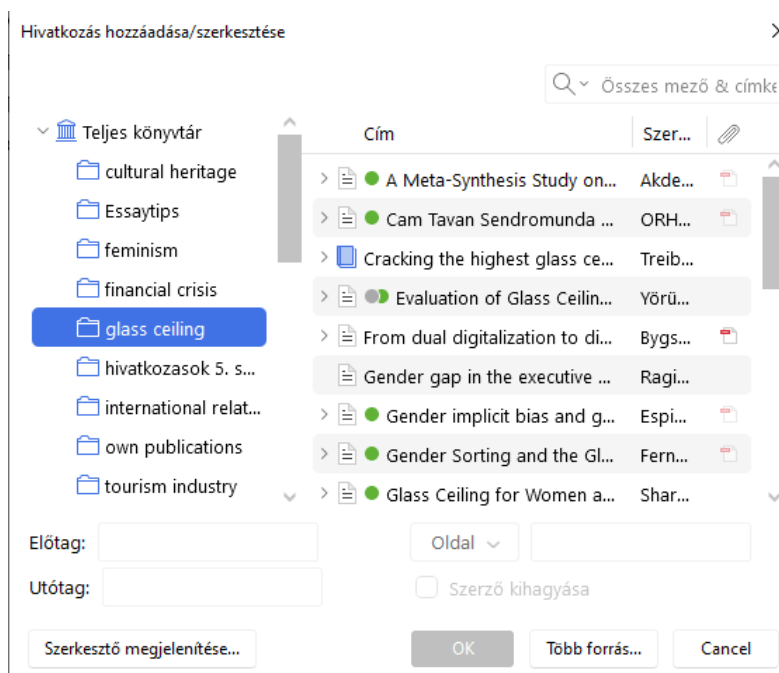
Hivatkozás hozzáadása/szerkesztése

Összes mező & címke

Teljes könyvtár
cultural heritage
Essaytips
feminism
financial crisis
glass ceiling
hivatkozasok 5. s...
international relat...
own publications
tourism industry

| Cím | Szer... |
|---|---|
| A Meta-Synthesis Study on... | Akde... |
| Cam Tavan Sendromunda ... | ORH... |
| Cracking the highest glass ce... | Treib... |
| Evaluation of Glass Ceilin... | Yörü... |
| From dual digitalization to di... | Bygs... |
| Gender gap in the executive ... | Ragi... |
| Gender implicit bias and g... | Espi... |
| Gender Sorting and the Gl... | Fern... |
| Glass Ceiling for Women a... | Shar... |

Előtag:
Utótag:
Oldal
Szerző kihagyása
Szerkesztő megjelenítése...
OK
Több forrás...
Cancel